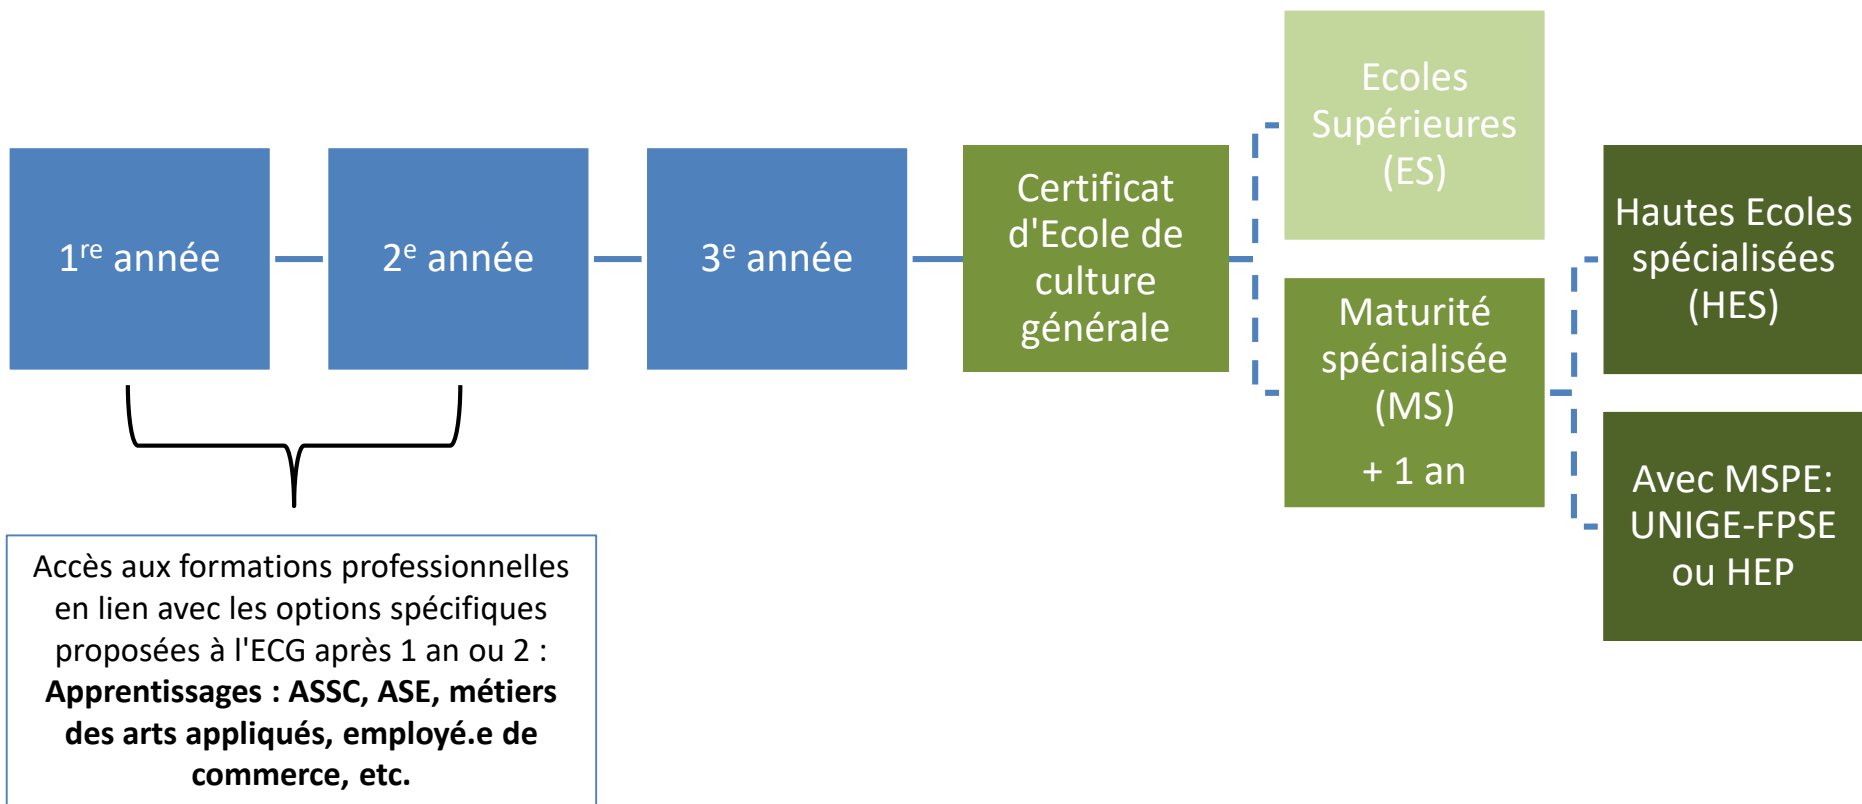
1$^{re}$ année

2$^{e}$ année

3$^{e}$ année

Certificat d'Ecole de culture générale

Ecoles Supérieures (ES)

Maturité spécialisée (MS)

+ 1 an

Hautes Ecoles spécialisées (HES)

Avec MSPE: UNIGE-FPSE ou HEP

Accès aux formations professionnelles en lien avec les options spécifiques proposées à l'ECG après 1 an ou 2 : **Apprentissages : ASSC, ASE, métiers des arts appliqués, employé.e de commerce, etc.**